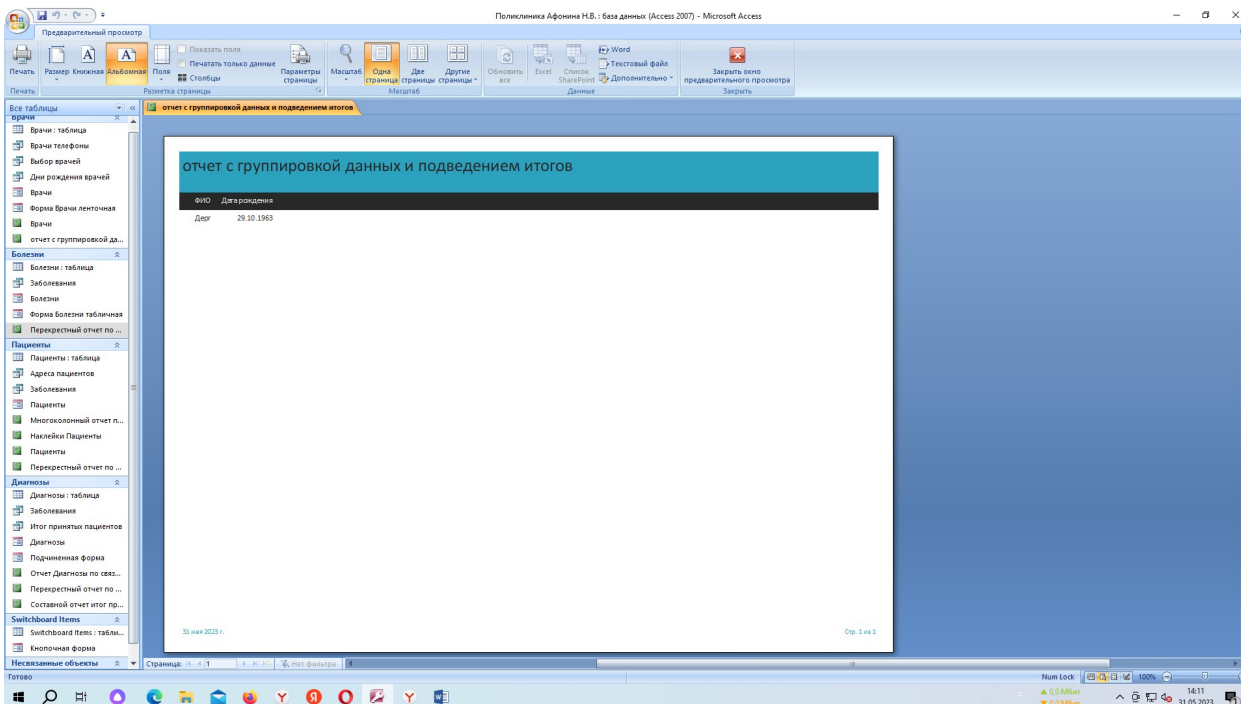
Поликлиника Афонина Н.В. : база данных (Access 2007) - Microsoft Access

Предварительный просмотр

Печать
Размер
Книжная
Альбомная
Поля
Показать поля
Печатать только данные
Столбцы
Параметры страницы
Масштаб
Одна страница
Две страницы
Другие страницы
Обновить все
Excel
Список SharePoint
Word
Текстовый файл
Дополнительно
Закрыть окно предварительного просмотра
Печать
Разметка страницы
Масштаб
Данные
Закрыть

Все таблицы
Врачи
Врачи : таблица
Врачи телефоны
Выбор врачей
Дни рождения врачей
Врачи
Форма Врачи ленточная
Врачи
отчет с группировкой да...
Болезни
Болезни : таблица
Заболевания
Болезни
Форма Болезни табличная
Перекрестный отчет по ...
Пациенты
Пациенты : таблица
Адреса пациентов
Заболевания
Пациенты
Многоколонный отчет п...
Наклейки Пациенты
Пациенты
Перекрестный отчет по ...
Диагнозы
Диагнозы : таблица
Заболевания
Итог принятых пациентов
Диагнозы
Подчиненная форма
Отчет Диагнозы по связ...
Перекрестный отчет по ...
Составной отчет итог пр...
Switchboard Items
Switchboard Items : табли...
Кнопочная форма
Несвязанные объекты

отчет с группировкой данных и подведением итогов

отчет с группировкой данных и подведением итогов

ФИО Дата рождения
Дерг 29.10.1963

31 мая 2023 г.
Стр. 1 из 1

Страница: 1
Нет фильтра
Готово
Num Lock
100%
0,0 Мбит
0,0 Мбит
14:11
31.05.2023